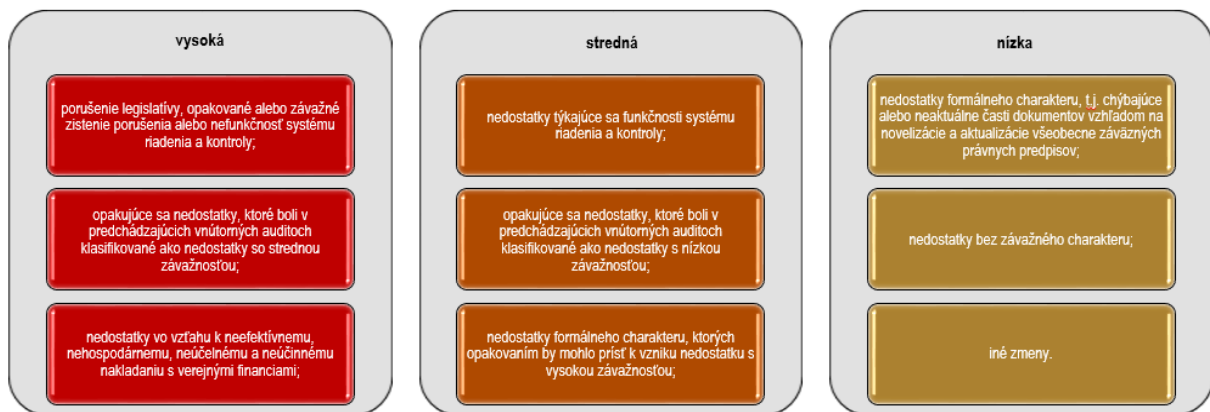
vysoká

porušenie legislatívy, opakované alebo závažné zistenie porušenia alebo nefunkčnosť systému riadenia a kontroly;

opakujúce sa nedostatky, ktoré boli v predchádzajúcich vnútorných auditoch klasifikované ako nedostatky so strednou závažnosťou;

nedostatky vo vzťahu k neefektívnemu, nehospodárnemu, neúčelnému a neúčinnému nakladaniu s verejnými financiami;

stredná

nedostatky týkajúce sa funkčnosti systému riadenia a kontroly;

opakujúce sa nedostatky, ktoré boli v predchádzajúcich vnútorných auditoch klasifikované ako nedostatky s nízkou závažnosťou;

nedostatky formálneho charakteru, ktorých opakovaním by mohlo prísť k vzniku nedostatku s vysokou závažnosťou;

nízka

nedostatky formálneho charakteru, t.j. chýbajúce alebo neaktuálne časti dokumentov vzhľadom na novelizácie a aktualizácie všeobecne záväzných právnych predpisov;

nedostatky bez závažného charakteru;

iné zmeny.